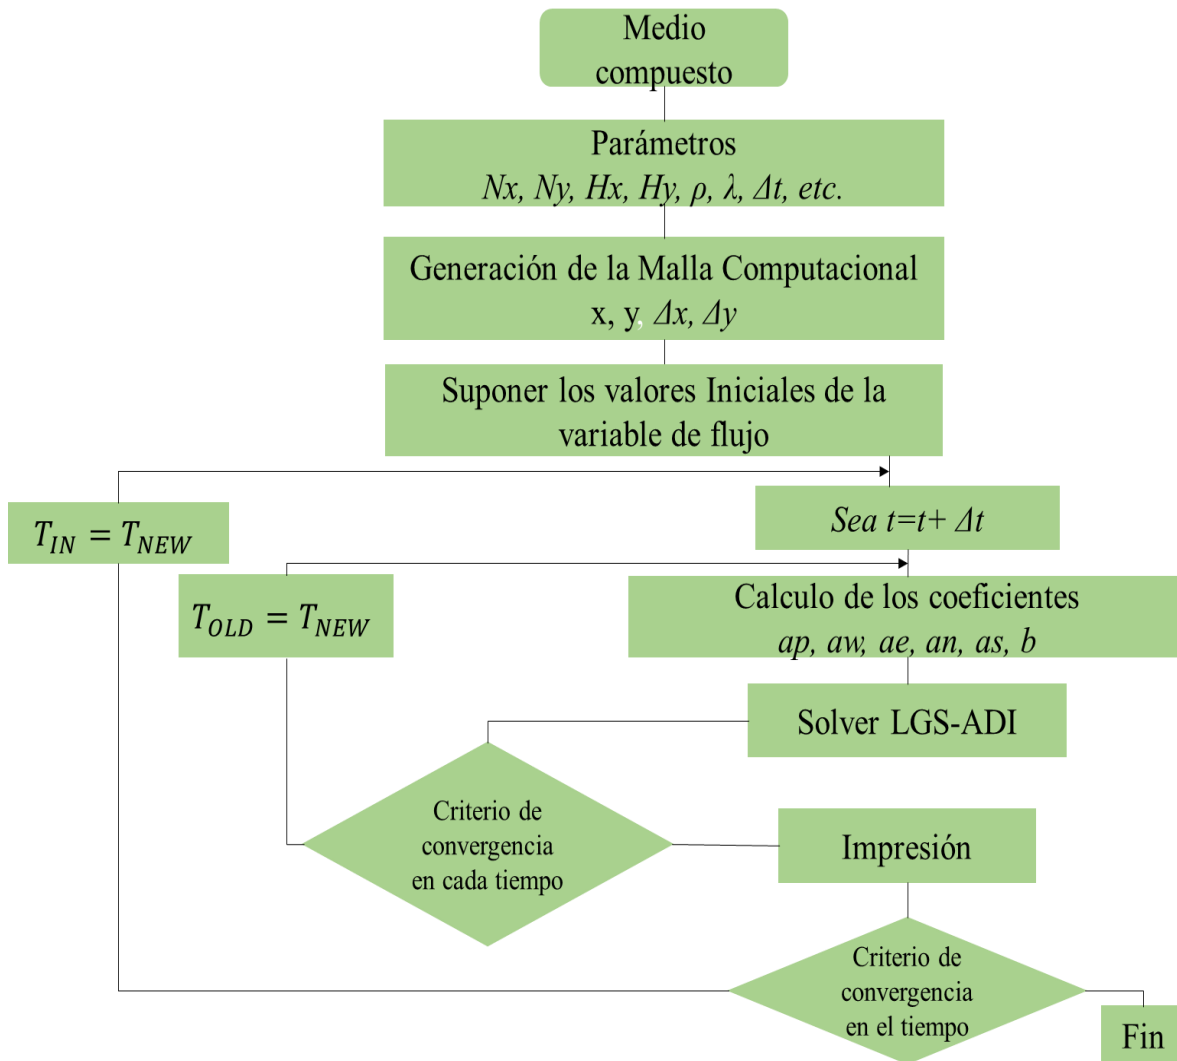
Medio compuesto

Parámetros
*Nx, Ny, Hx, Hy, ρ, λ, Δt, etc.*

Generación de la Malla Computacional
x, y, *Δx, Δy*

Suponer los valores Iniciales de la variable de flujo

$T_{IN} = T_{NEW}$

*Sea t=t+ Δt*

$T_{OLD} = T_{NEW}$

Calculo de los coeficientes
*ap, aw, ae, an, as, b*

Solver LGS-ADI

Criterio de convergencia en cada tiempo

Impresión

Criterio de convergencia en el tiempo

Fin